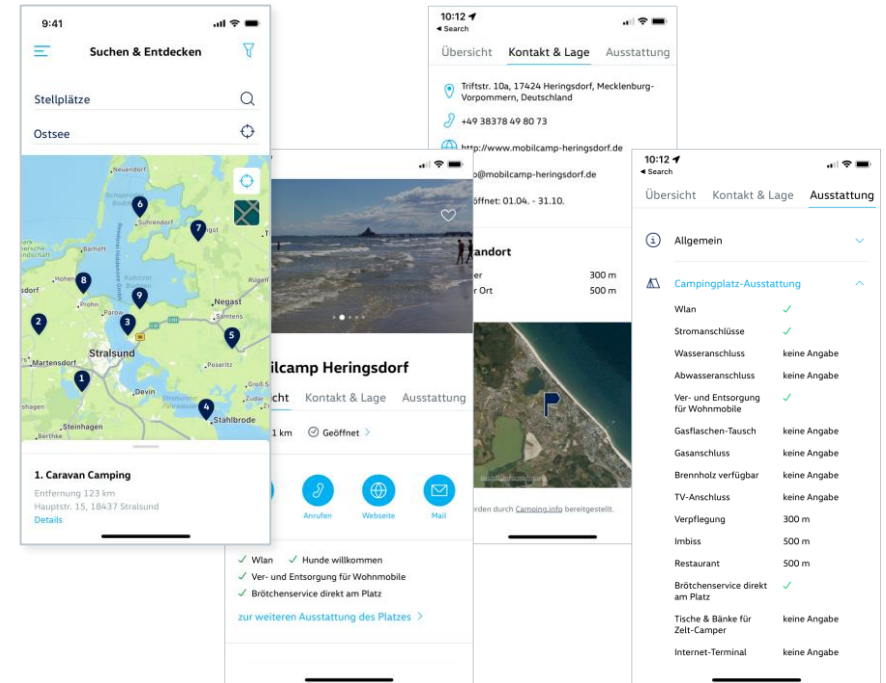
9:41

Suchen & Entdecken

Stellplätze

Ostsee

Neuendorf
6
Suhrendorf
7
Barhöft
Hohen
8
Prohn
9
Negast
Parow
Samtens
2
3
5
Stralsund
Martensdorf
Poseritz
1
Devin
hagen
4
Stahlbrode
Steinhagen
Berthke

1. Caravan Camping
Entfernung 123 km
Hauptstr. 15, 18437 Stralsund
Details

bilcamp Heringsdorf
sicht Kontakt & Lage Ausstattung
1 km Geöffnet >
Anrufen Webseite Mail
✓ Wlan ✓ Hunde willkommen
✓ Ver- und Entsorgung für Wohnmobile
✓ Brötchenservice direkt am Platz
zur weiteren Ausstattung des Platzes >

10:12
◂ Search
Übersicht Kontakt & Lage Ausstattung
Triftstr. 10a, 17424 Heringsdorf, Mecklenburg-Vorpommern, Deutschland
+49 38378 49 80 73
http://www.mobilcamp-heringsdorf.de
o@mobilcamp-heringsdorf.de
öffnet: 01.04. - 31.10.
andort
er 300 m
r Ort 500 m
rden durch Camping.info bereitgestellt.

10:12
◂ Search
Übersicht Kontakt & Lage Ausstattung
Allgemein
Campingplatz-Ausstattung

| | |
|---|---|
| Wlan | ✓ |
| Stromanschlüsse | ✓ |
| Wasseranschluss | keine Angabe |
| Abwasseranschluss | keine Angabe |
| Ver- und Entsorgung für Wohnmobile | ✓ |
| Gasflaschen-Tausch | keine Angabe |
| Gasanschluss | keine Angabe |
| Brennholz verfügbar | keine Angabe |
| TV-Anschluss | keine Angabe |
| Verpflegung | 300 m |
| Imbiss | 500 m |
| Restaurant | 500 m |
| Brötchenservice direkt am Platz | ✓ |
| Tische & Bänke für Zelt-Camper | keine Angabe |
| Internet-Terminal | keine Angabe |